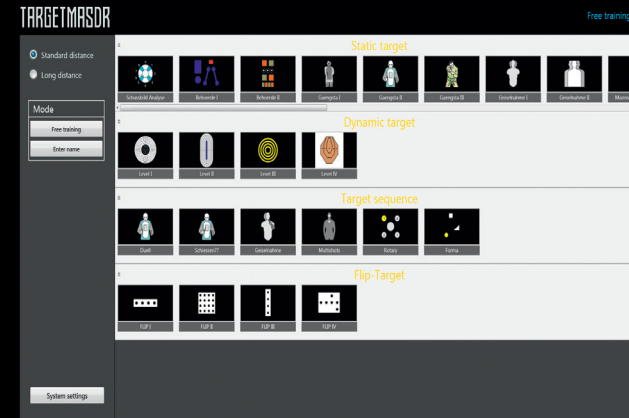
TARGETMASOR

Free training

Standard distance

Long distance

Mode

Free training

Enter name

Static target

Schussbild Analyse

Behoerde I

Behoerde II

Gaengsta I

Gaengsta II

Gaengsta III

Geiselnahme I

Geiselnahme II

Maon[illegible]

Dynamic target

Level I

Level II

Level III

Level IV

Target sequence

Duell

Schiessen??

Geiselnahme

Multishots

Rotary

Forma

Flip-Target

FLIP I

FLIP II

FLIP III

FLIP IV

System settings